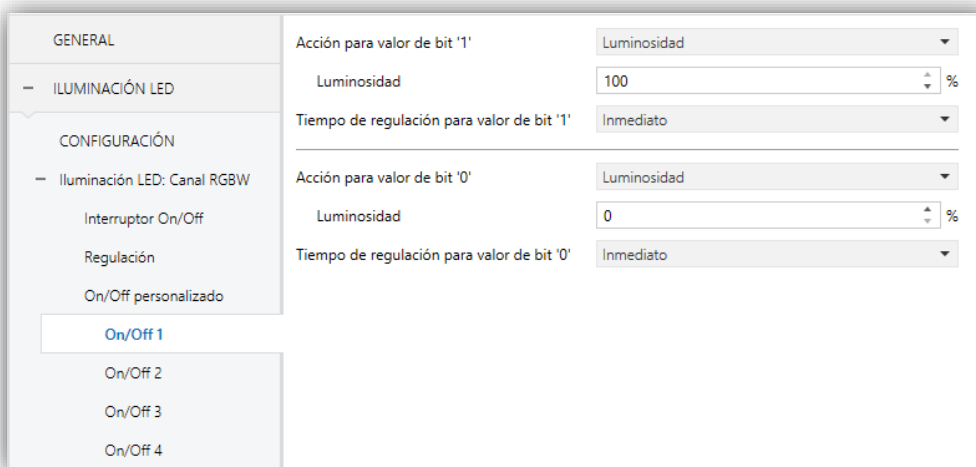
GENERAL

− ILUMINACIÓN LED

CONFIGURACIÓN

− Iluminación LED: Canal RGBW

Interruptor On/Off

Regulación

On/Off personalizado

On/Off 1

On/Off 2

On/Off 3

On/Off 4

Acción para valor de bit '1' | Luminosidad

Luminosidad | 100 %

Tiempo de regulación para valor de bit '1' | Inmediato

Acción para valor de bit '0' | Luminosidad

Luminosidad | 0 %

Tiempo de regulación para valor de bit '0' | Inmediato